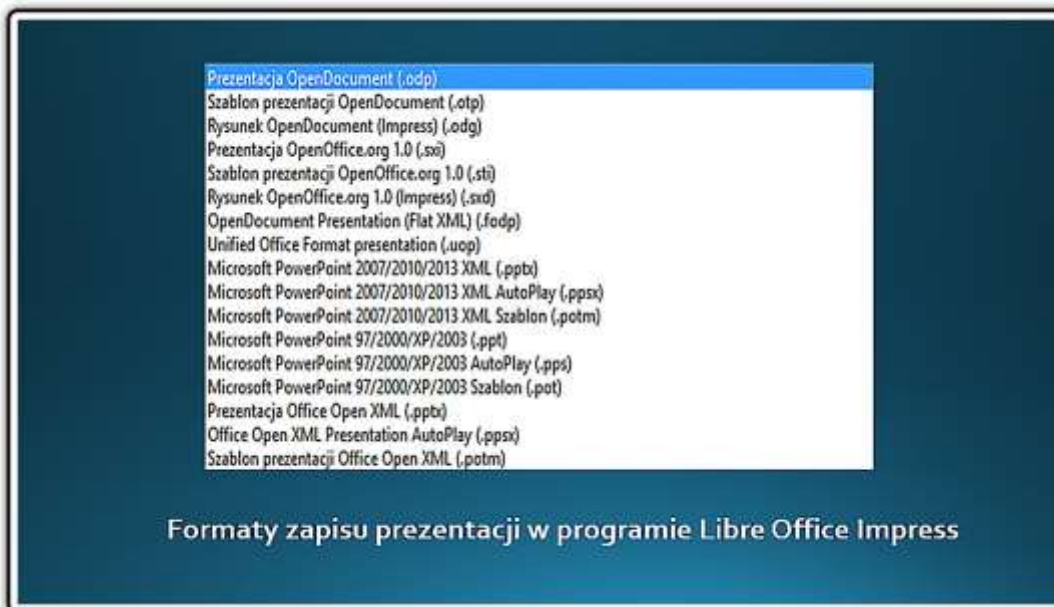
Prezentacja OpenDocument (.odp)
Szablon prezentacji OpenDocument (.otp)
Rysunek OpenDocument (Impress) (.odg)
Prezentacja OpenOffice.org 1.0 (.sxi)
Szablon prezentacji OpenOffice.org 1.0 (.sti)
Rysunek OpenOffice.org 1.0 (Impress) (.sxd)
OpenDocument Presentation (Flat XML) (.fodp)
Unified Office Format presentation (.uop)
Microsoft PowerPoint 2007/2010/2013 XML (.pptx)
Microsoft PowerPoint 2007/2010/2013 XML AutoPlay (.ppsx)
Microsoft PowerPoint 2007/2010/2013 XML Szablon (.potm)
Microsoft PowerPoint 97/2000/XP/2003 (.ppt)
Microsoft PowerPoint 97/2000/XP/2003 AutoPlay (.pps)
Microsoft PowerPoint 97/2000/XP/2003 Szablon (.pot)
Prezentacja Office Open XML (.pptx)
Office Open XML Presentation AutoPlay (.ppsx)
Szablon prezentacji Office Open XML (.potm)

Formaty zapisu prezentacji w programie Libre Office Impress